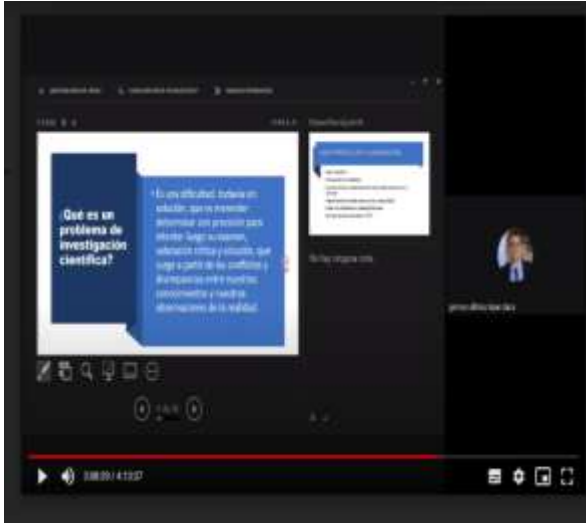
¿Qué es un problema de investigación científica?

Es una dificultad, todavía sin solución, que es menester determinar con precisión para intentar luego su examen, valoración crítica y solución, que surge a partir de los conflictos y discrepancias entre nuestros conocimientos y nuestras observaciones de la realidad.

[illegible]

No hay ninguna nota

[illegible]

3:08:35 / 4:13:37